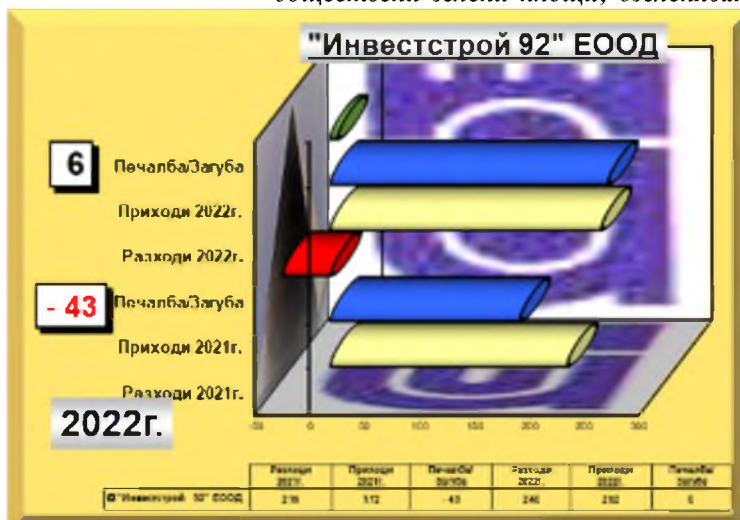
"Инвестстрой 92" ЕООД

6

Печалба/Загуба

Приходи 2022г.

Разходи 2022г.

- 43

Печалба/Загуба

Приходи 2021г.

Разходи 2021г.

2022г.

-50 0 50 100 150 200 250 300

| | Разходи 2021г. | Приходи 2021г. | Печалба/ Загуба | Разходи 2022г. | Приходи 2022г. | Печалба/ Загуба |
|---|---|---|---|---|---|---|
| "Инвестстрой 92" ЕООД | 215 | 172 | -43 | 246 | 252 | 6 |